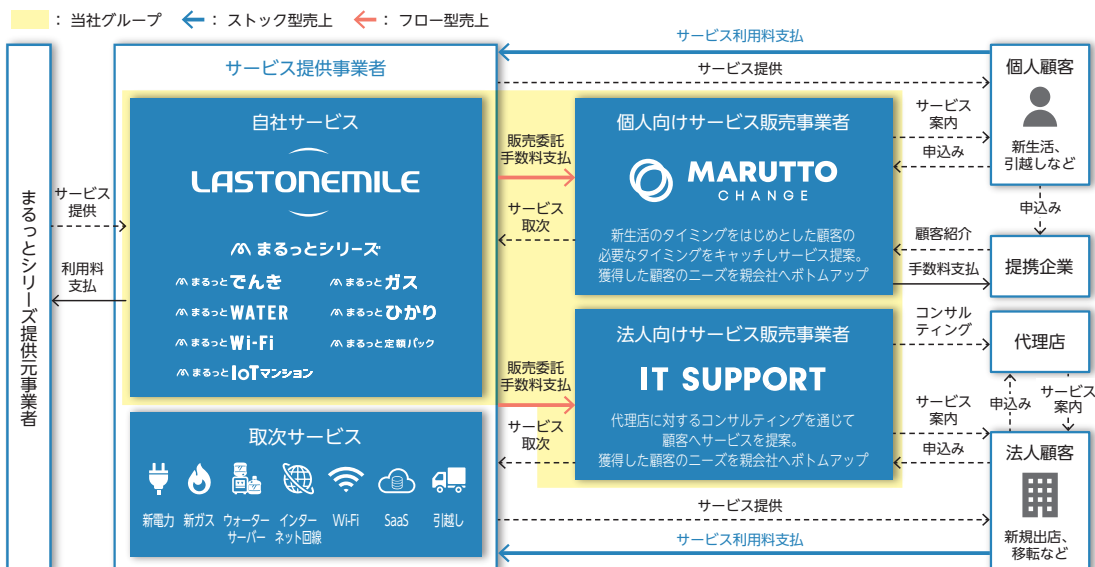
：当社グループ　←：ストック型売上　←：フロー型売上

まるっとシリーズ提供元事業者

サービス提供

利用料支払

サービス提供事業者

自社サービス

LASTONEMILE

まるっとシリーズ

まるっとでんき
まるっとガス
まるっとWATER
まるっとひかり
まるっとWi-Fi
まるっと定額パック
まるっとIoTマンション

取次サービス

新電力　新ガス　ウォーターサーバー　インターネット回線　Wi-Fi　SaaS　引越し

販売委託手数料支払

サービス取次

個人向けサービス販売事業者

MARUTTO CHANGE

新生活のタイミングをはじめとした顧客の必要なタイミングをキャッチしサービス提案。獲得した顧客のニーズを親会社へボトムアップ

販売委託手数料支払

サービス取次

法人向けサービス販売事業者

IT SUPPORT

代理店に対するコンサルティングを通じて顧客へサービスを提案。獲得した顧客のニーズを親会社へボトムアップ

サービス利用料支払

サービス提供

サービス案内

申込み

顧客紹介

手数料支払

コンサルティング

サービス案内

申込み

サービス提供

サービス利用料支払

個人顧客

新生活、引越しなど

申込み

提携企業

代理店

申込み

サービス案内

法人顧客

新規出店、移転など